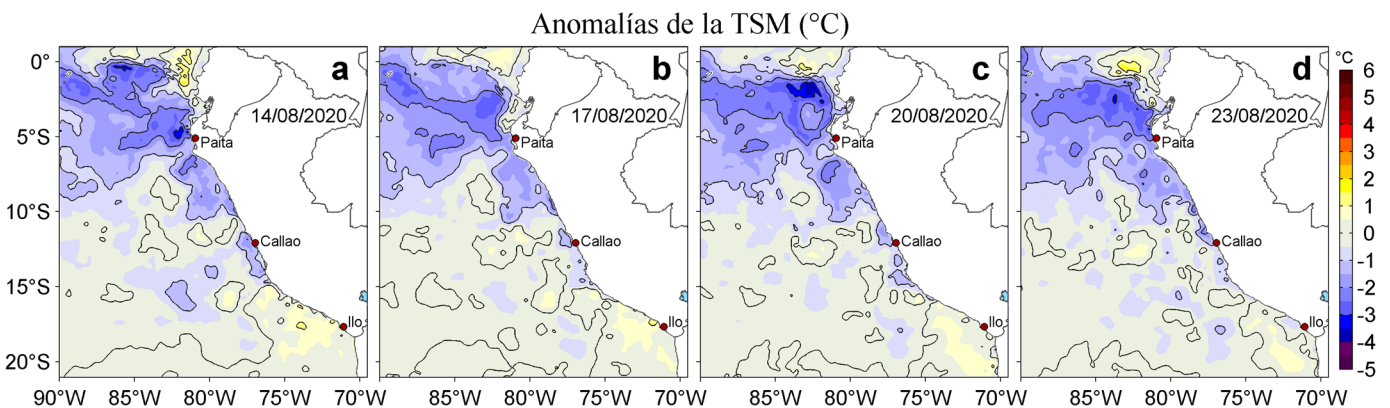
Anomalías de la TSM (°C)

0°
5°S
10°S
15°S
20°S

a
14/08/2020
Paita
Callao
Ilo

b
17/08/2020
Paita
Callao
Ilo

c
20/08/2020
Paita
Callao
Ilo

d
23/08/2020
Paita
Callao
Ilo

90°W 85°W 80°W 75°W 70°W 85°W 80°W 75°W 70°W 85°W 80°W 75°W 70°W 85°W 80°W 75°W 70°W

°C
6
5
4
3
2
1
0
-1
-2
-3
-4
-5